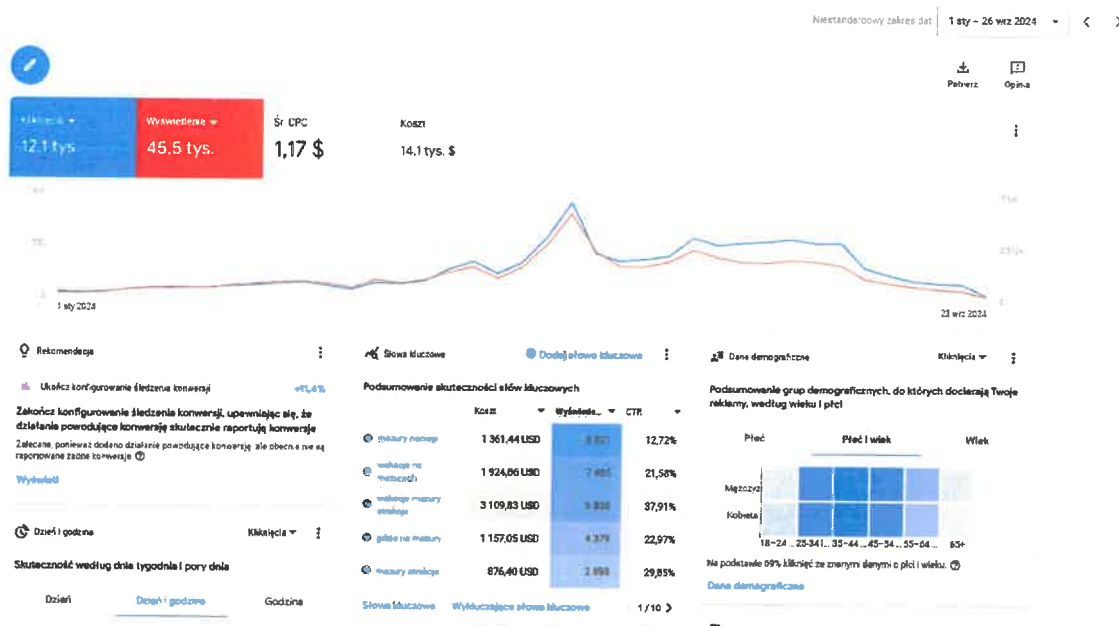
Niestandardowy zakres dat 1 sty – 26 wrz 2024

Pobierz Opinia

Kliknięcia
12,1 tys.

Wyświetlenia
45,5 tys.

Śr. CPC
1,17 $

Koszt
14,1 tys. $

1 sty 2024

23 wrz 2024

Rekomendacje

Ukończ konfigurowanie śledzenia konwersji +11,4%

Zakończ konfigurowanie śledzenia konwersji, upewniając się, że działanie powodujące konwersję skutecznie raportuje konwersje

Zalecane, ponieważ dodano działanie powodujące konwersję, ale obecnie nie są raportowane żadne konwersje

Wyświetl

Słowa kluczowe

Dodaj słowa kluczowe

Podsumowanie skuteczności słów kluczowych

| | Koszt | Wyświetle... | CTR |
|---|---|---|---|
| mazury noclegi | 1 361,44 USD | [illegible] | 12,72% |
| wakacje na mazurach | 1 924,66 USD | 7 485 | 21,58% |
| wakacje mazury atrakcje | 3 109,83 USD | 5 838 | 37,91% |
| pokoje na mazurach | 1 157,05 USD | 4 379 | 22,97% |
| mazury atrakcje | 876,40 USD | 2 898 | 29,85% |

Słowa kluczowe Wykluczające słowa kluczowe 1 / 10

Dane demograficzne Kliknięcia

Podsumowanie grup demograficznych, do których docierają Twoje reklamy, według wieku i płci

Płeć Płeć i wiek Wiek

Mężczyźni
Kobiety

18–24 25–34 35–44 45–54 55–64 65+

Na podstawie 99% kliknięć ze znanymi danymi o płci i wieku.

Dane demograficzne

Dzień i godzina Kliknięcia

Skuteczność według dnia tygodnia i pory dnia

Dzień Dzień i godzina Godzina